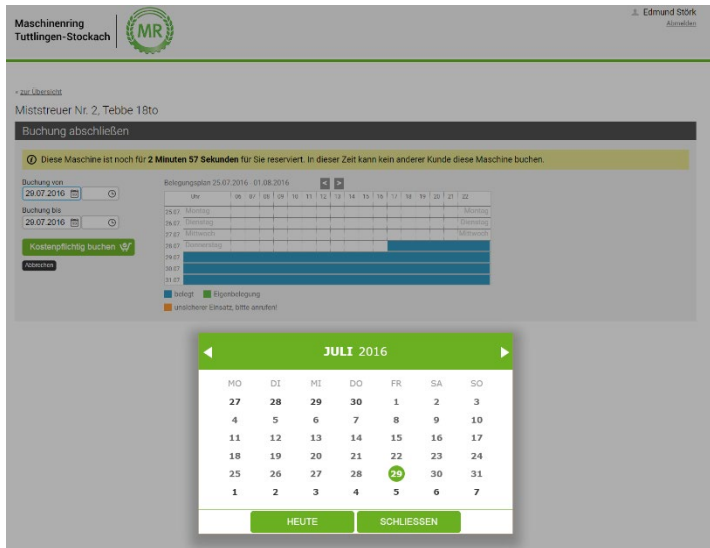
Maschinenring Tuttlingen-Stockach

MR

Edmund Störk
Abmelden

« zur Übersicht

Miststreuer Nr. 2, Tebbe 18to

Buchung abschließen

Diese Maschine ist noch für **2 Minuten 57 Sekunden** für Sie reserviert. In dieser Zeit kann kein anderer Kunde diese Maschine buchen.

Buchung von
29.07.2016

Buchung bis
29.07.2016

Kostenpflichtig buchen

Abbrechen

Belegungsplan 25.07.2016 - 01.08.2016

| Uhr | 06 | 07 | 08 | 09 | 10 | 11 | 12 | 13 | 14 | 15 | 16 | 17 | 18 | 19 | 20 | 21 | 22 |
|---|---|---|---|---|---|---|---|---|---|---|---|---|---|---|---|---|---|
| 25.07 Montag | | | | | | | | | | | | | | | | | Montag |
| 26.07 Dienstag | | | | | | | | | | | | | | | | | Dienstag |
| 27.07 Mittwoch | | | | | | | | | | | | | | | | | Mittwoch |
| 28.07 Donnerstag | | | | | | | | | | | | | | | | | |
| 29.07 | | | | | | | | | | | | | | | | | |
| 30.07 | | | | | | | | | | | | | | | | | |
| 31.07 | | | | | | | | | | | | | | | | | |

belegt Eigenbelegung
unsicherer Einsatz, bitte anrufen!

JULI 2016

| MO | DI | MI | DO | FR | SA | SO |
|---|---|---|---|---|---|---|
| 27 | 28 | 29 | 30 | 1 | 2 | 3 |
| 4 | 5 | 6 | 7 | 8 | 9 | 10 |
| 11 | 12 | 13 | 14 | 15 | 16 | 17 |
| 18 | 19 | 20 | 21 | 22 | 23 | 24 |
| 25 | 26 | 27 | 28 | 29 | 30 | 31 |
| 1 | 2 | 3 | 4 | 5 | 6 | 7 |

HEUTE SCHLIESSEN